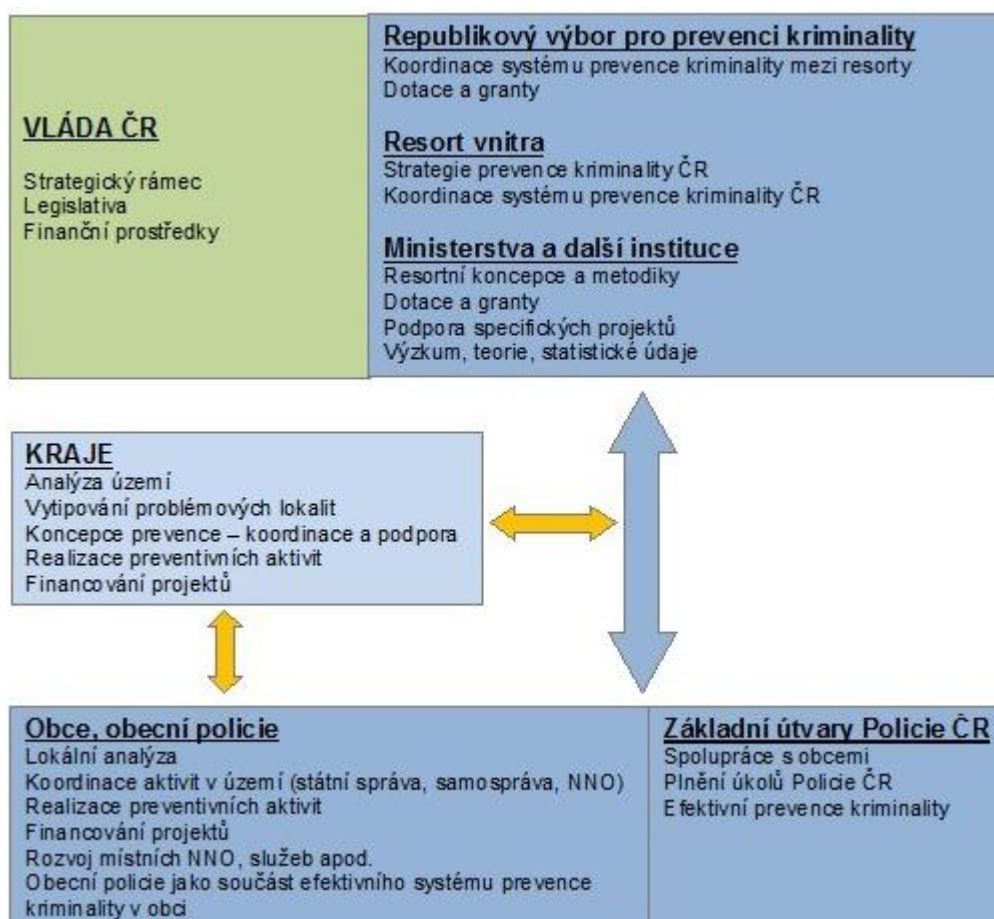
VLÁDA ČR

Strategický rámec
Legislativa
Finanční prostředky

Republikový výbor pro prevenci kriminality
Koordinace systému prevence kriminality mezi resorty
Dotace a granty

Resort vnitra
Strategie prevence kriminality ČR
Koordinace systému prevence kriminality ČR

Ministerstva a další instituce
Resortní koncepce a metodiky
Dotace a granty
Podpora specifických projektů
Výzkum, teorie, statistické údaje

KRAJE
Analýza území
Vytipování problémových lokalit
Koncepce prevence – koordinace a podpora
Realizace preventivních aktivit
Financování projektů

Obce, obecní policie
Lokální analýza
Koordinace aktivit v území (státní správa, samospráva, NNO)
Realizace preventivních aktivit
Financování projektů
Rozvoj místních NNO, služeb apod.
Obecní policie jako součást efektivního systému prevence kriminality v obci

Základní útvary Policie ČR
Spolupráce s obcemi
Plnění úkolů Policie ČR
Efektivní prevence kriminality